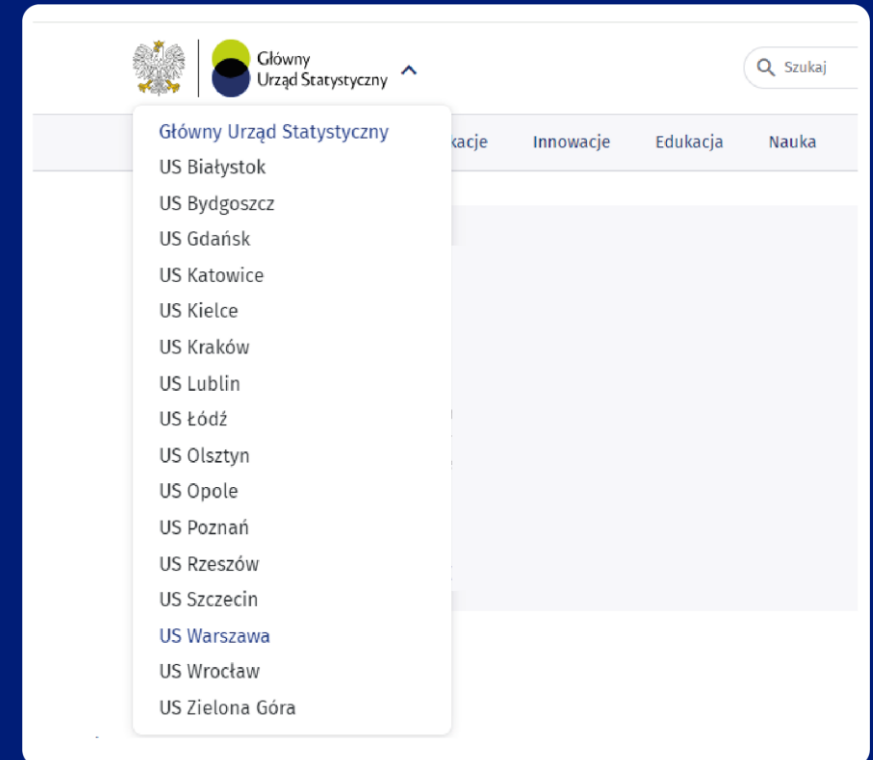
Główny Urząd Statystyczny

Szukaj

Główny Urząd Statystyczny
US Białystok
US Bydgoszcz
US Gdańsk
US Katowice
US Kielce
US Kraków
US Lublin
US Łódź
US Olsztyn
US Opole
US Poznań
US Rzeszów
US Szczecin
US Warszawa
US Wrocław
US Zielona Góra

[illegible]kacje
Innowacje
Edukacja
Nauka